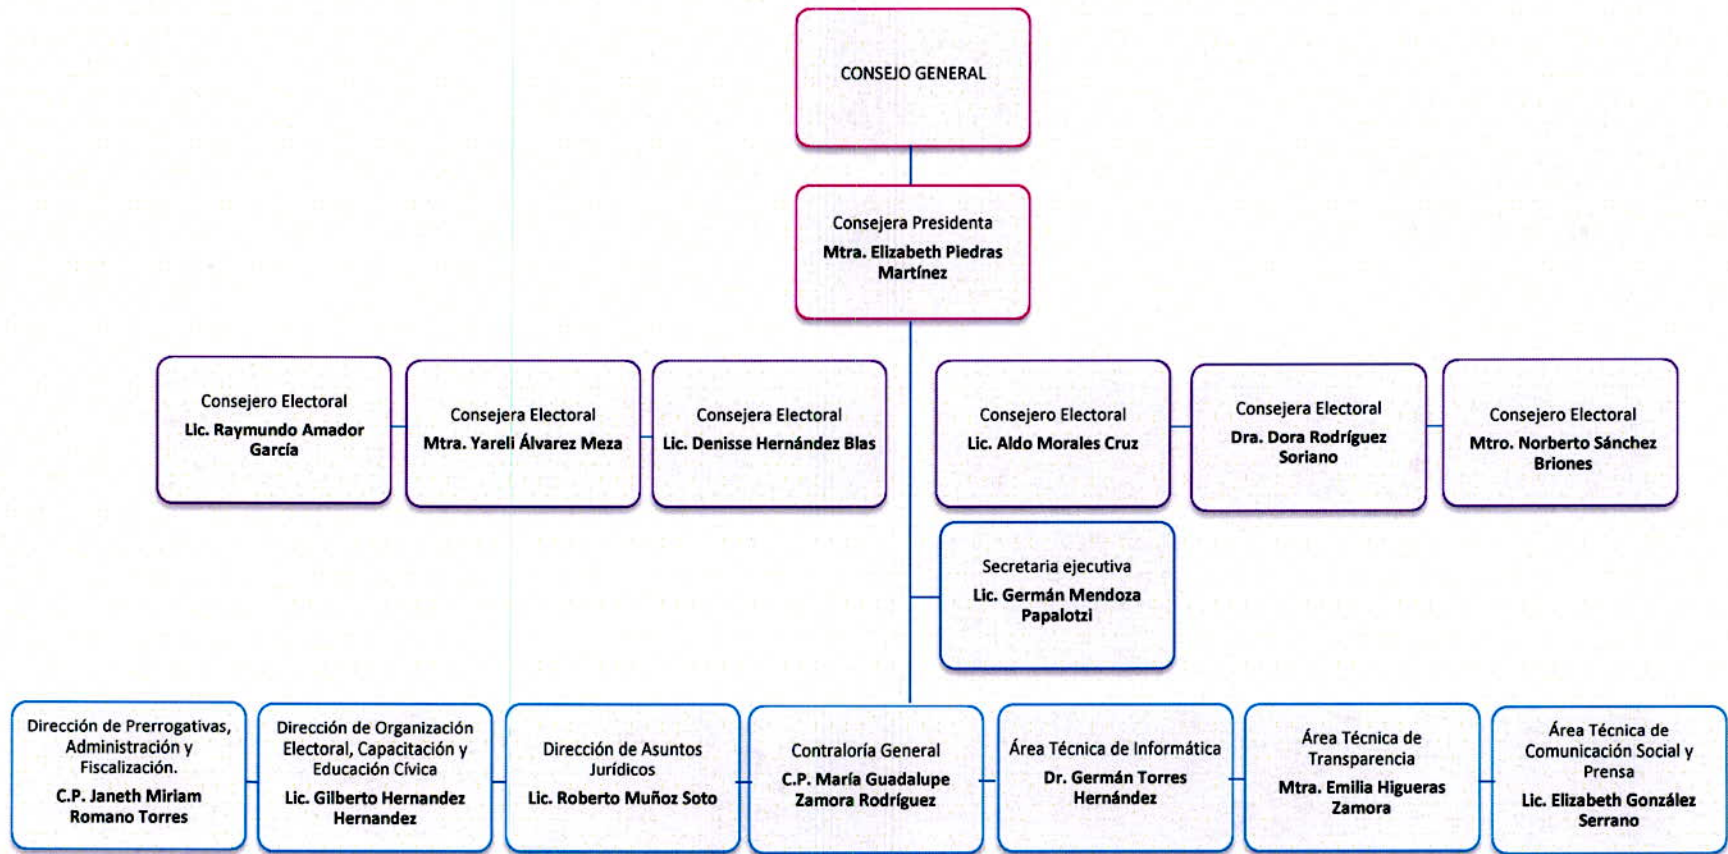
CONSEJO GENERAL

Consejera Presidenta
Mtra. Elizabeth Piedras Martínez

Consejero Electoral
Lic. Raymundo Amador García

Consejera Electoral
Mtra. Yareli Álvarez Meza

Consejera Electoral
Lic. Denisse Hernández Blas

Consejero Electoral
Lic. Aldo Morales Cruz

Consejera Electoral
Dra. Dora Rodríguez Soriano

Consejero Electoral
Mtro. Norberto Sánchez Briones

Secretaria ejecutiva
Lic. Germán Mendoza Papalotzi

Dirección de Prerrogativas, Administración y Fiscalización.
C.P. Janeth Miriam Romano Torres

Dirección de Organización Electoral, Capacitación y Educación Cívica
Lic. Gilberto Hernandez Hernandez

Dirección de Asuntos Jurídicos
Lic. Roberto Muñoz Soto

Contraloría General
C.P. María Guadalupe Zamora Rodríguez

Área Técnica de Informática
Dr. Germán Torres Hernández

Área Técnica de Transparencia
Mtra. Emilia Higueras Zamora

Área Técnica de Comunicación Social y Prensa
Lic. Elizabeth González Serrano